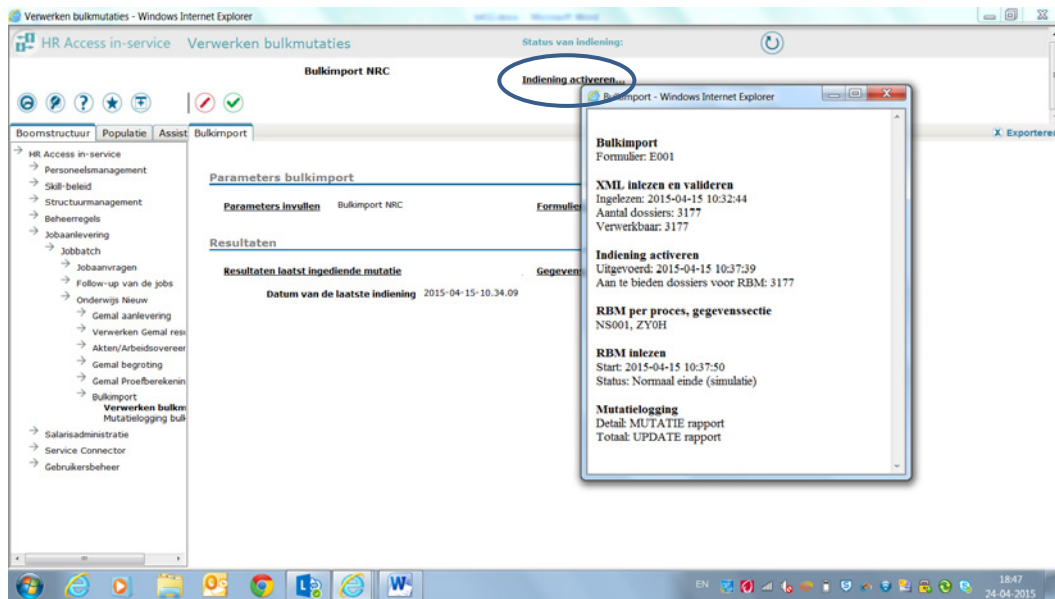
Verwerken bulkmutaties - Windows Internet Explorer

HR Access in-service Verwerken bulkmutaties

Status van indiening:

Bulkimport NRC

Indiening activeren...

Boomstructuur | Populatie | Assist | Bulkimport

X Exporteren

HR Access in-service
Personeelsmanagement
Skill-beleid
Structuurmanagement
Beheerregels
Jobaanlevering
Jobbatch
Jobaanvragen
Follow-up van de jobs
Onderwijs Nieuw
Gemal aanlevering
Verwerken Gemal res
Akten/Arbeidsovereer
Gemal begroting
Gemal Proefberekenin
Bulkimport
Verwerken bulkm
Mutatielogging bul
Salarisadministratie
Service Connector
Gebruikersbeheer

Parameters bulkimport

Parameters invullen Bulkimport NRC Formulier

Resultaten

Resultaten laatst ingediende mutatie Gegevens

Datum van de laatste indiening 2015-04-15-10.34.09

Bulkimport - Windows Internet Explorer

Bulkimport
Formulier: E001

XML inlezen en valideren
Ingelezen: 2015-04-15 10:32:44
Aantal dossiers: 3177
Verwerkbaar: 3177

Indiening activeren
Uitgevoerd: 2015-04-15 10:37:39
Aan te bieden dossiers voor RBM: 3177

RBM per proces, gegevenssectie
NS001, ZY0H

RBM inlezen
Start: 2015-04-15 10:37:50
Status: Normaal einde (simulatie)

Mutatielogging
Detail: MUTATIE rapport
Totaal: UPDATE rapport

EN 18:47 24-04-2015